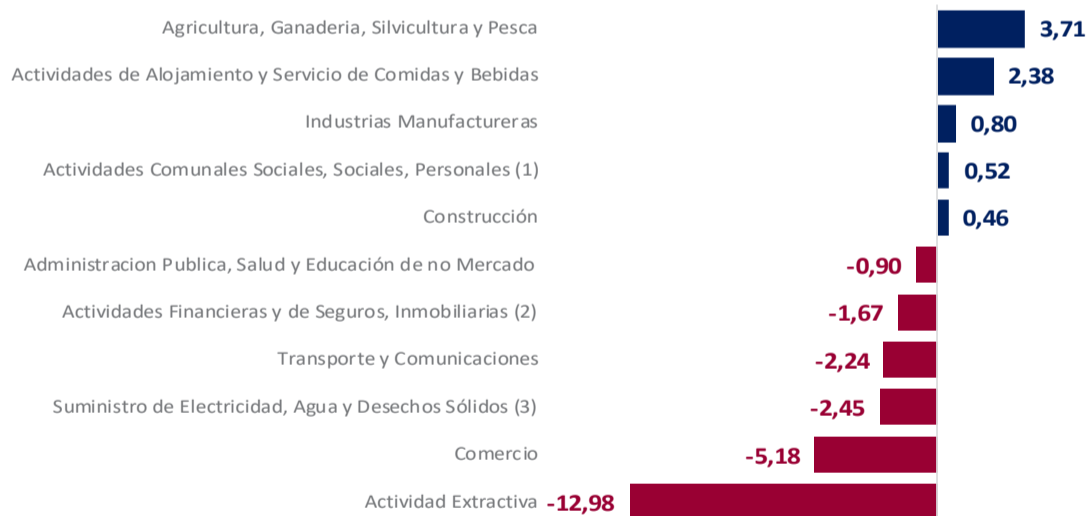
| | |
|---|---|
| Agricultura, Ganaderia, Silvicultura y Pesca | 3,71 |
| Actividades de Alojamiento y Servicio de Comidas y Bebidas | 2,38 |
| Industrias Manufactureras | 0,80 |
| Actividades Comunales Sociales, Sociales, Personales (1) | 0,52 |
| Construcción | 0,46 |
| Administracion Publica, Salud y Educación de no Mercado | -0,90 |
| Actividades Financieras y de Seguros, Inmobiliarias (2) | -1,67 |
| Transporte y Comunicaciones | -2,24 |
| Suministro de Electricidad, Agua y Desechos Sólidos (3) | -2,45 |
| Comercio | -5,18 |
| Actividad Extractiva | -12,98 |